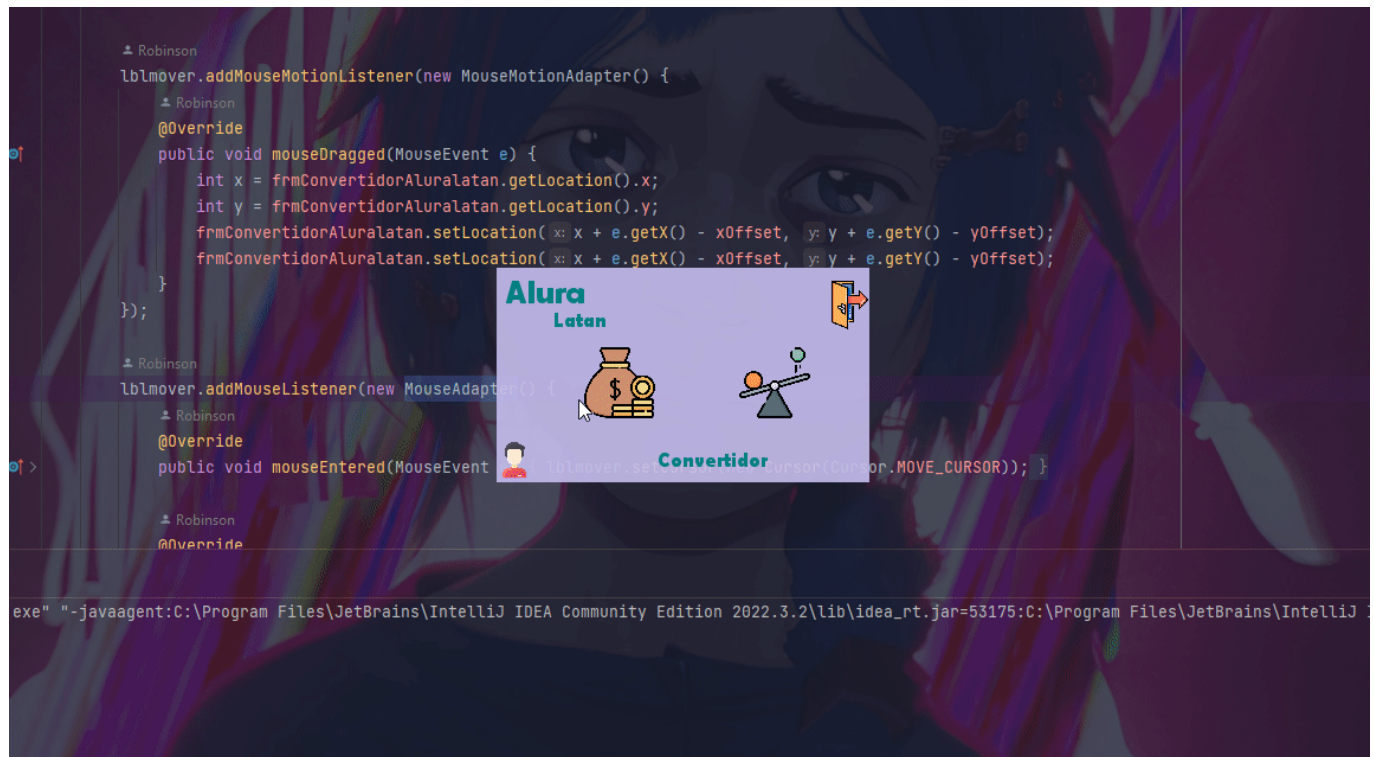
Robinson
lblmover.addMouseMotionListener(new MouseMotionAdapter() {
Robinson
@Override
public void mouseDragged(MouseEvent e) {
int x = frmConvertidorAluralatan.getLocation().x;
int y = frmConvertidorAluralatan.getLocation().y;
frmConvertidorAluralatan.setLocation( x: x + e.getX() - xOffset, y: y + e.getY() - yOffset);
frmConvertidorAluralatan.setLocation( x: x + e.getX() - xOffset, y: y + e.getY() - yOffset);
}
});

Robinson
lblmover.addMouseListener(new MouseAdapter() {
Robinson
@Override
public void mouseEntered(MouseEvent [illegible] lblmover.set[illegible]Cursor(Cursor.MOVE_CURSOR)); }

Robinson
@Override

Alura
Latan
Convertidor

exe" "-javaagent:C:\Program Files\JetBrains\IntelliJ IDEA Community Edition 2022.3.2\lib\idea_rt.jar=53175:C:\Program Files\JetBrains\IntelliJ I